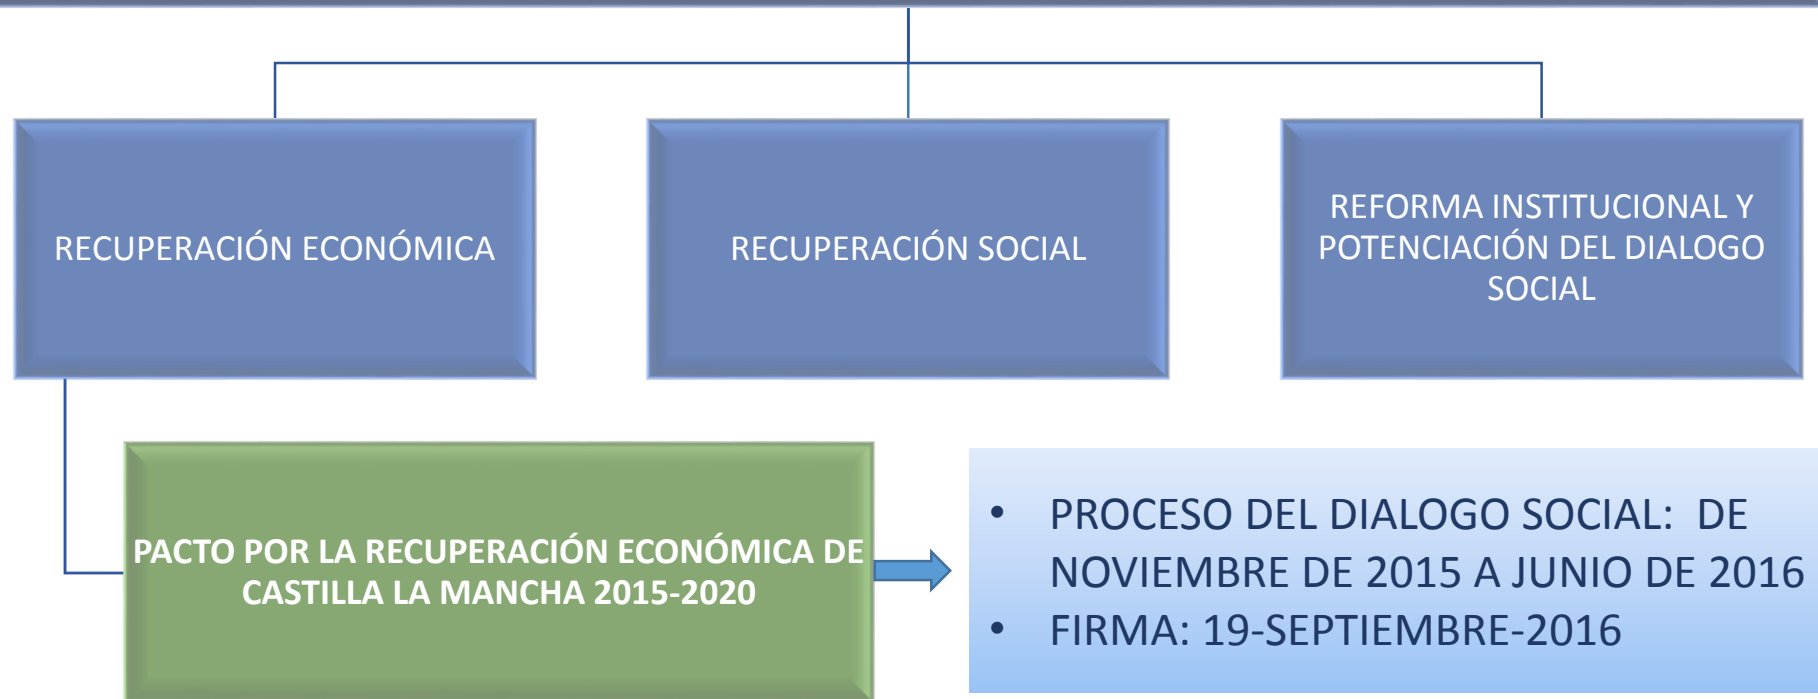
RECUPERACIÓN ECONÓMICA

RECUPERACIÓN SOCIAL

REFORMA INSTITUCIONAL Y POTENCIACIÓN DEL DIALOGO SOCIAL

PACTO POR LA RECUPERACIÓN ECONÓMICA DE CASTILLA LA MANCHA 2015-2020

• PROCESO DEL DIALOGO SOCIAL: DE NOVIEMBRE DE 2015 A JUNIO DE 2016
• FIRMA: 19-SEPTIEMBRE-2016